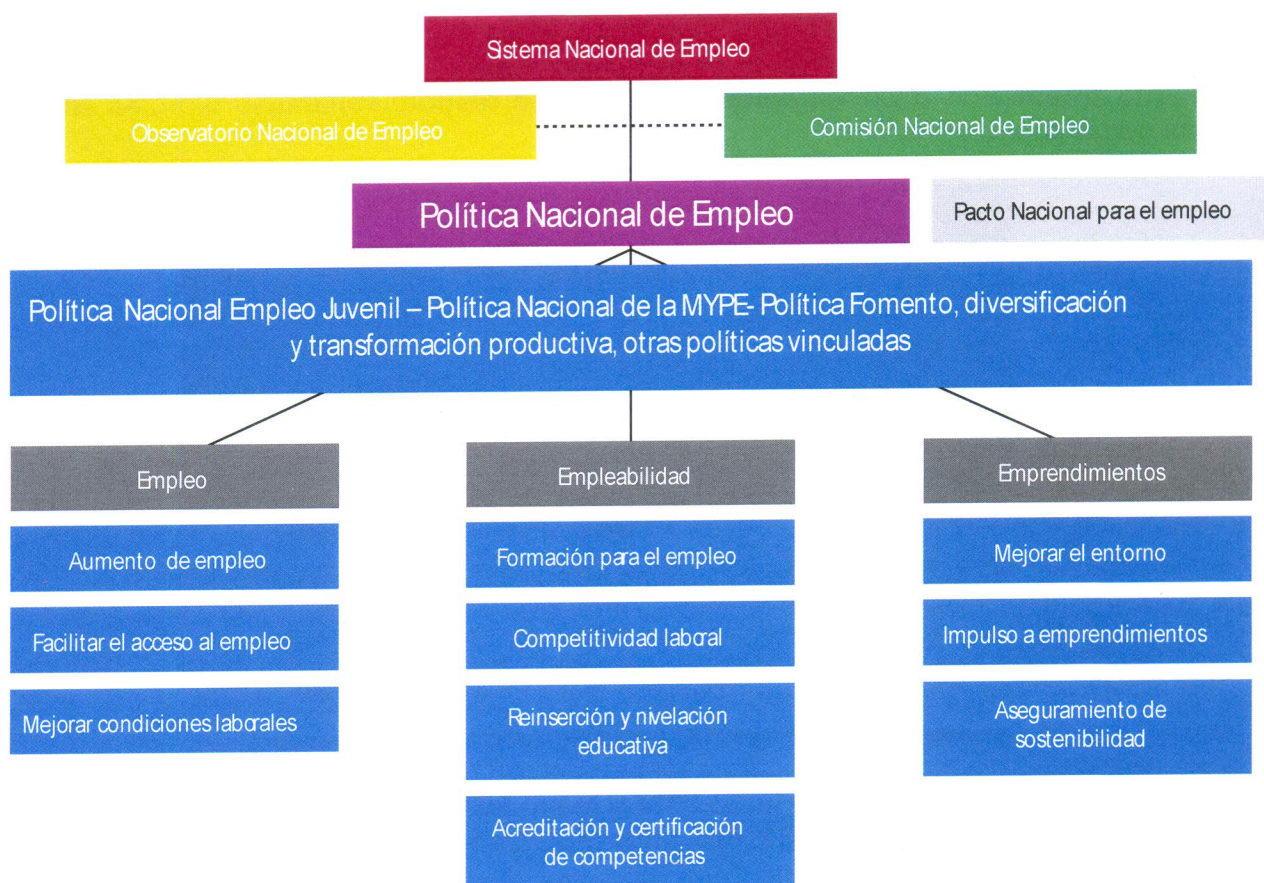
Sistema Nacional de Empleo

Observatorio Nacional de Empleo

Comisión Nacional de Empleo

Política Nacional de Empleo

Pacto Nacional para el empleo

Política Nacional Empleo Juvenil – Política Nacional de la MYPE- Política Fomento, diversificación y transformación productiva, otras políticas vinculadas

Empleo

Aumento de empleo

Facilitar el acceso al empleo

Mejorar condiciones laborales

Empleabilidad

Formación para el empleo

Competitividad laboral

Reinserción y nivelación educativa

Acreditación y certificación de competencias

Emprendimientos

Mejorar el entorno

Impulso a emprendimientos

Aseguramiento de sostenibilidad